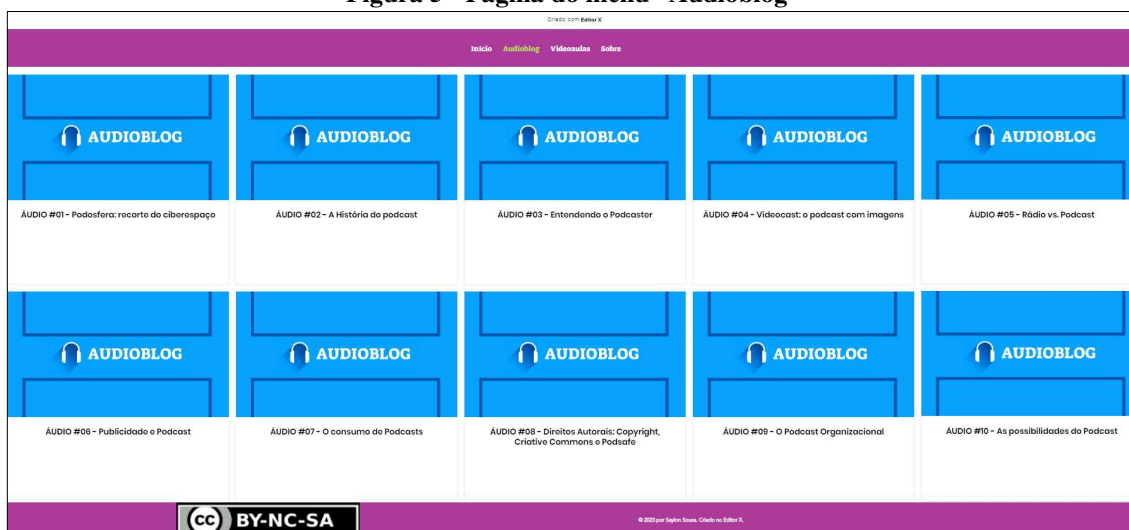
Figura 5 - Página do menu "Audioblog"

Criado com Editor X

Início Audioblog Videoaulas Sobre

AUDIOBLOG
ÁUDIO #01 - Podosfera: recorte do ciberespaço

AUDIOBLOG
ÁUDIO #02 - A História do podcast

AUDIOBLOG
ÁUDIO #03 - Entendendo o Podcaster

AUDIOBLOG
ÁUDIO #04 - Videocast: o podcast com imagens

AUDIOBLOG
ÁUDIO #05 - Rádio vs. Podcast

AUDIOBLOG
ÁUDIO #06 - Publicidade e Podcast

AUDIOBLOG
ÁUDIO #07 - O consumo de Podcasts

AUDIOBLOG
ÁUDIO #08 - Direitos Autorais: Copyright, Criative Commons e Podsafe

AUDIOBLOG
ÁUDIO #09 - O Podcast Organizacional

AUDIOBLOG
ÁUDIO #10 - As possibilidades do Podcast

cc BY-NC-SA

© 2023 por Saylon Souza. Criado no Editor X.